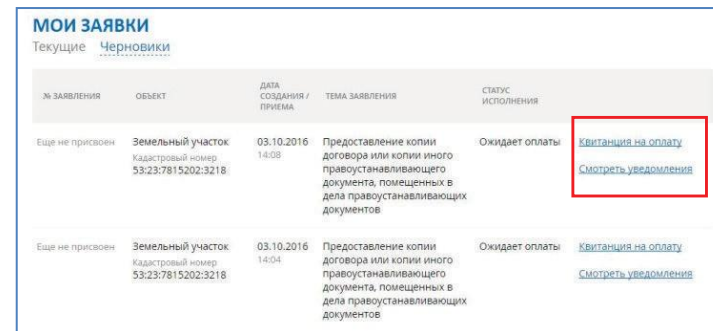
МОИ ЗАЯВКИ

Текущие Черновики

| № ЗАЯВЛЕНИЯ | ОБЪЕКТ | ДАТА СОЗДАНИЯ / ПРИЕМА | ТЕМА ЗАЯВЛЕНИЯ | СТАТУС ИСПОЛНЕНИЯ | |
|---|---|---|---|---|---|
| Еще не присвоен | Земельный участок Кадастровый номер 53:23:7815202:3218 | 03.10.2016 14:08 | Предоставление копии договора или копии иного правоустанавливающего документа, помещенных в дела правоустанавливающих документов | Ожидает оплаты | Квитанция на оплату Смотреть уведомления |
| Еще не присвоен | Земельный участок Кадастровый номер 53:23:7815202:3218 | 03.10.2016 14:04 | Предоставление копии договора или копии иного правоустанавливающего документа, помещенных в дела правоустанавливающих документов | Ожидает оплаты | Квитанция на оплату Смотреть уведомления |